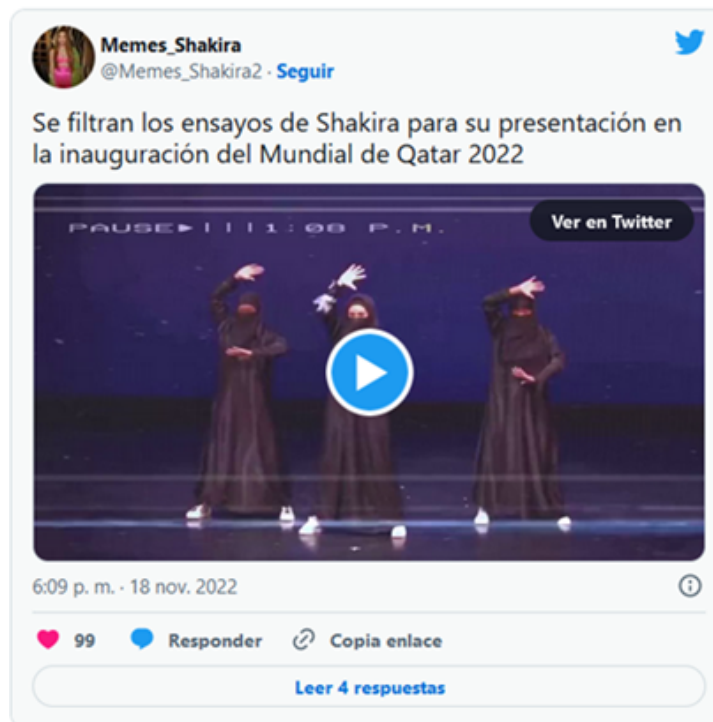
Memes_Shakira
@Memes_Shakira2 · Seguir

Se filtran los ensayos de Shakira para su presentación en la inauguración del Mundial de Qatar 2022

PAUSE ▶ | | | | 1:08 P.M.

Ver en Twitter

6:09 p. m. · 18 nov. 2022

99 Responder Copia enlace

Leer 4 respuestas